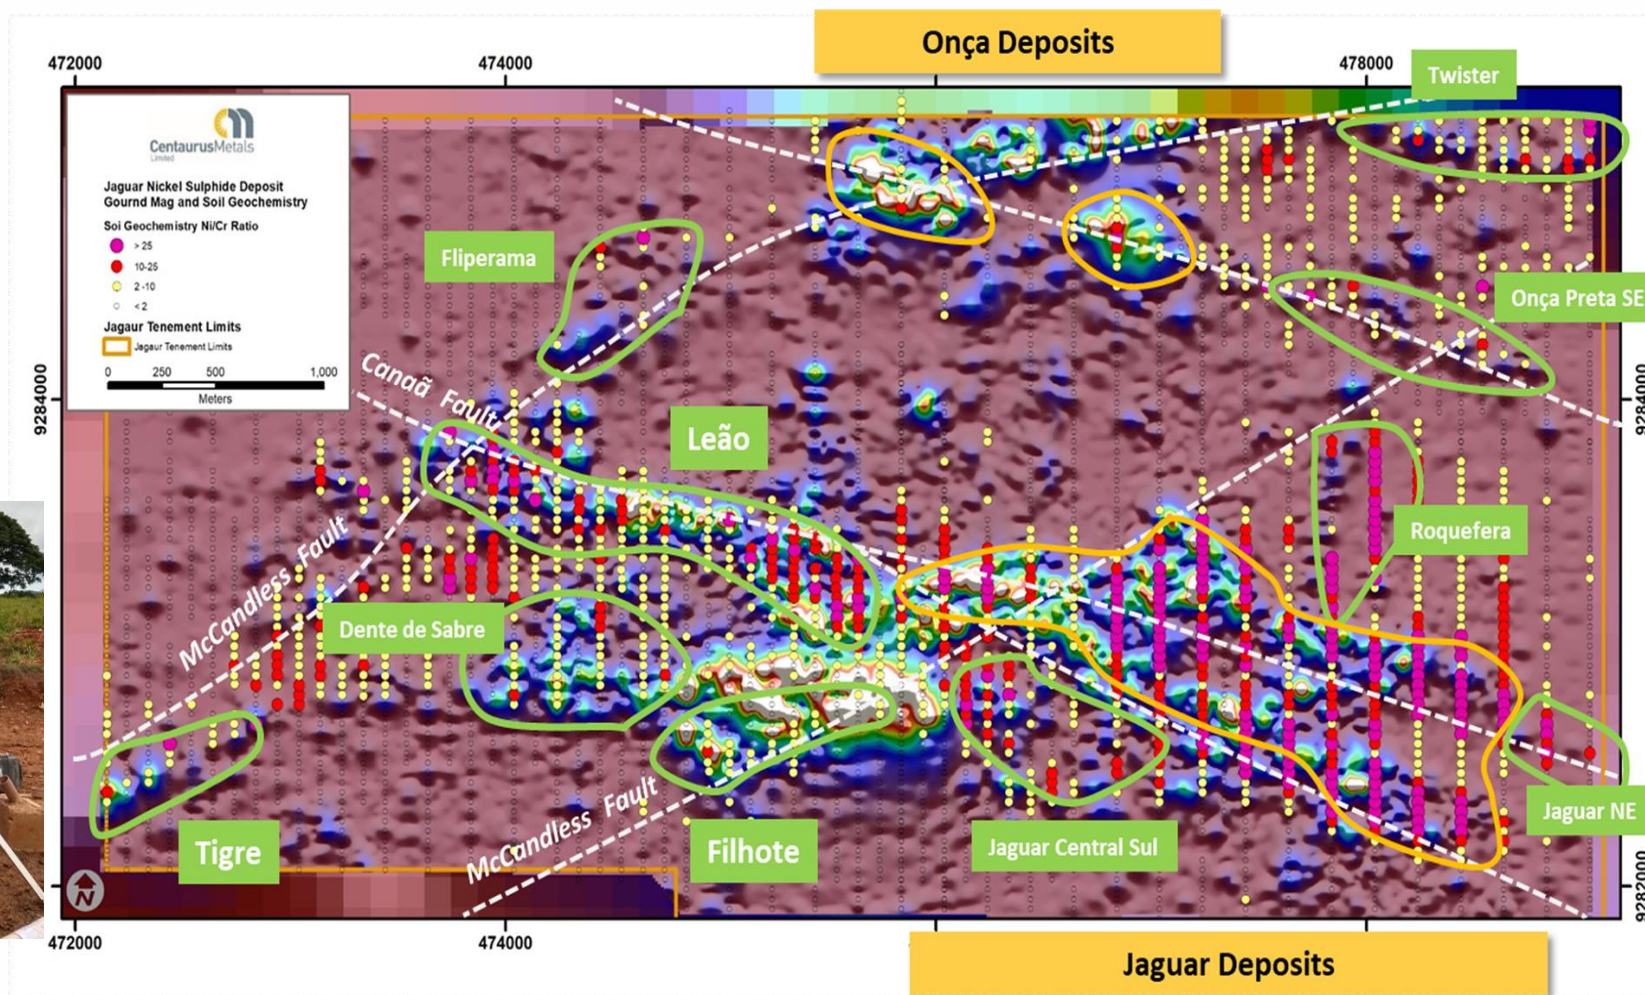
Onça Deposits

472000
474000
478000

Twister

CentaurusMetals
Limited

Jaguar Nickel Sulphide Deposit
Gournd Mag and Soil Geochemistry

Soi Geochemistry Ni/Cr Ratio
> 25
10-25
2-10
< 2

Jagaur Tenement Limits
Jagaur Tenement Limits

0 250 500 1,000
Meters

Fliperama

Onça Preta SE

Canaã Fault

9284000

Leão

Roquefera

McCandless Fault

Dente de Sabre

Tigre

McCandless Fault

Filhote

Jaguar Central Sul

Jaguar NE

N

472000
474000

Jaguar Deposits

9284000
9282000